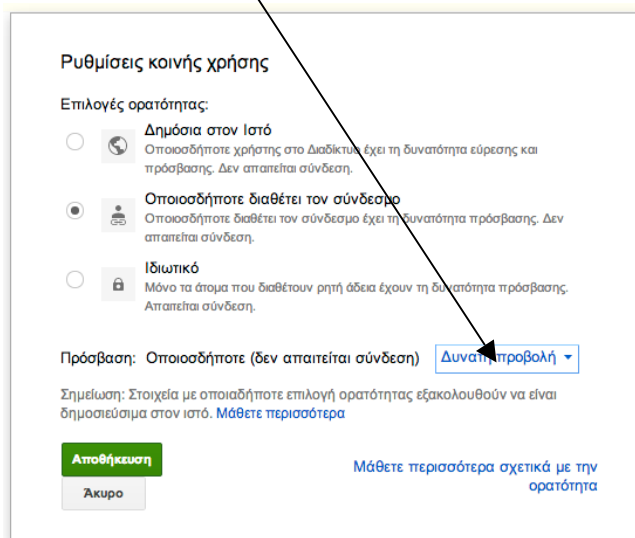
Ρυθμίσεις κοινής χρήσης

Επιλογές ορατότητας:

Δημόσια στον Ιστό
Οποιοσδήποτε χρήστης στο Διαδίκτυο έχει τη δυνατότητα εύρεσης και πρόσβασης. Δεν απαιτείται σύνδεση.

Οποιοσδήποτε διαθέτει τον σύνδεσμο
Οποιοσδήποτε διαθέτει τον σύνδεσμο έχει τη δυνατότητα πρόσβασης. Δεν απαιτείται σύνδεση.

Ιδιωτικό
Μόνο τα άτομα που διαθέτουν ρητή άδεια έχουν τη δυνατότητα πρόσβασης. Απαιτείται σύνδεση.

Πρόσβαση: Οποιοσδήποτε (δεν απαιτείται σύνδεση) Δυνατή προβολή

Σημείωση: Στοιχεία με οποιαδήποτε επιλογή ορατότητας εξακολουθούν να είναι δημοσιεύσιμα στον ιστό. Μάθετε περισσότερα

Αποθήκευση

Άκυρο

Μάθετε περισσότερα σχετικά με την ορατότητα